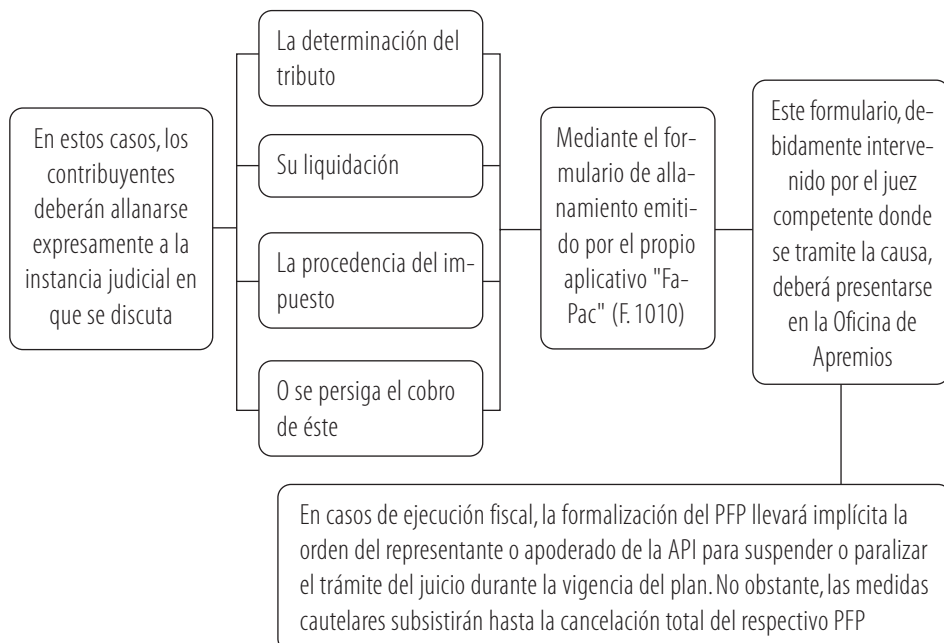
En estos casos, los contribuyentes deberán allanarse expresamente a la instancia judicial en que se discuta

La determinación del tributo

Su liquidación

La procedencia del impuesto

O se persiga el cobro de éste

Mediante el formulario de allanamiento emitido por el propio aplicativo "FaPac" (F. 1010)

Este formulario, debidamente intervenido por el juez competente donde se tramite la causa, deberá presentarse en la Oficina de Apremios

En casos de ejecución fiscal, la formalización del PFP llevará implícita la orden del representante o apoderado de la API para suspender o paralizar el trámite del juicio durante la vigencia del plan. No obstante, las medidas cautelares subsistirán hasta la cancelación total del respectivo PFP